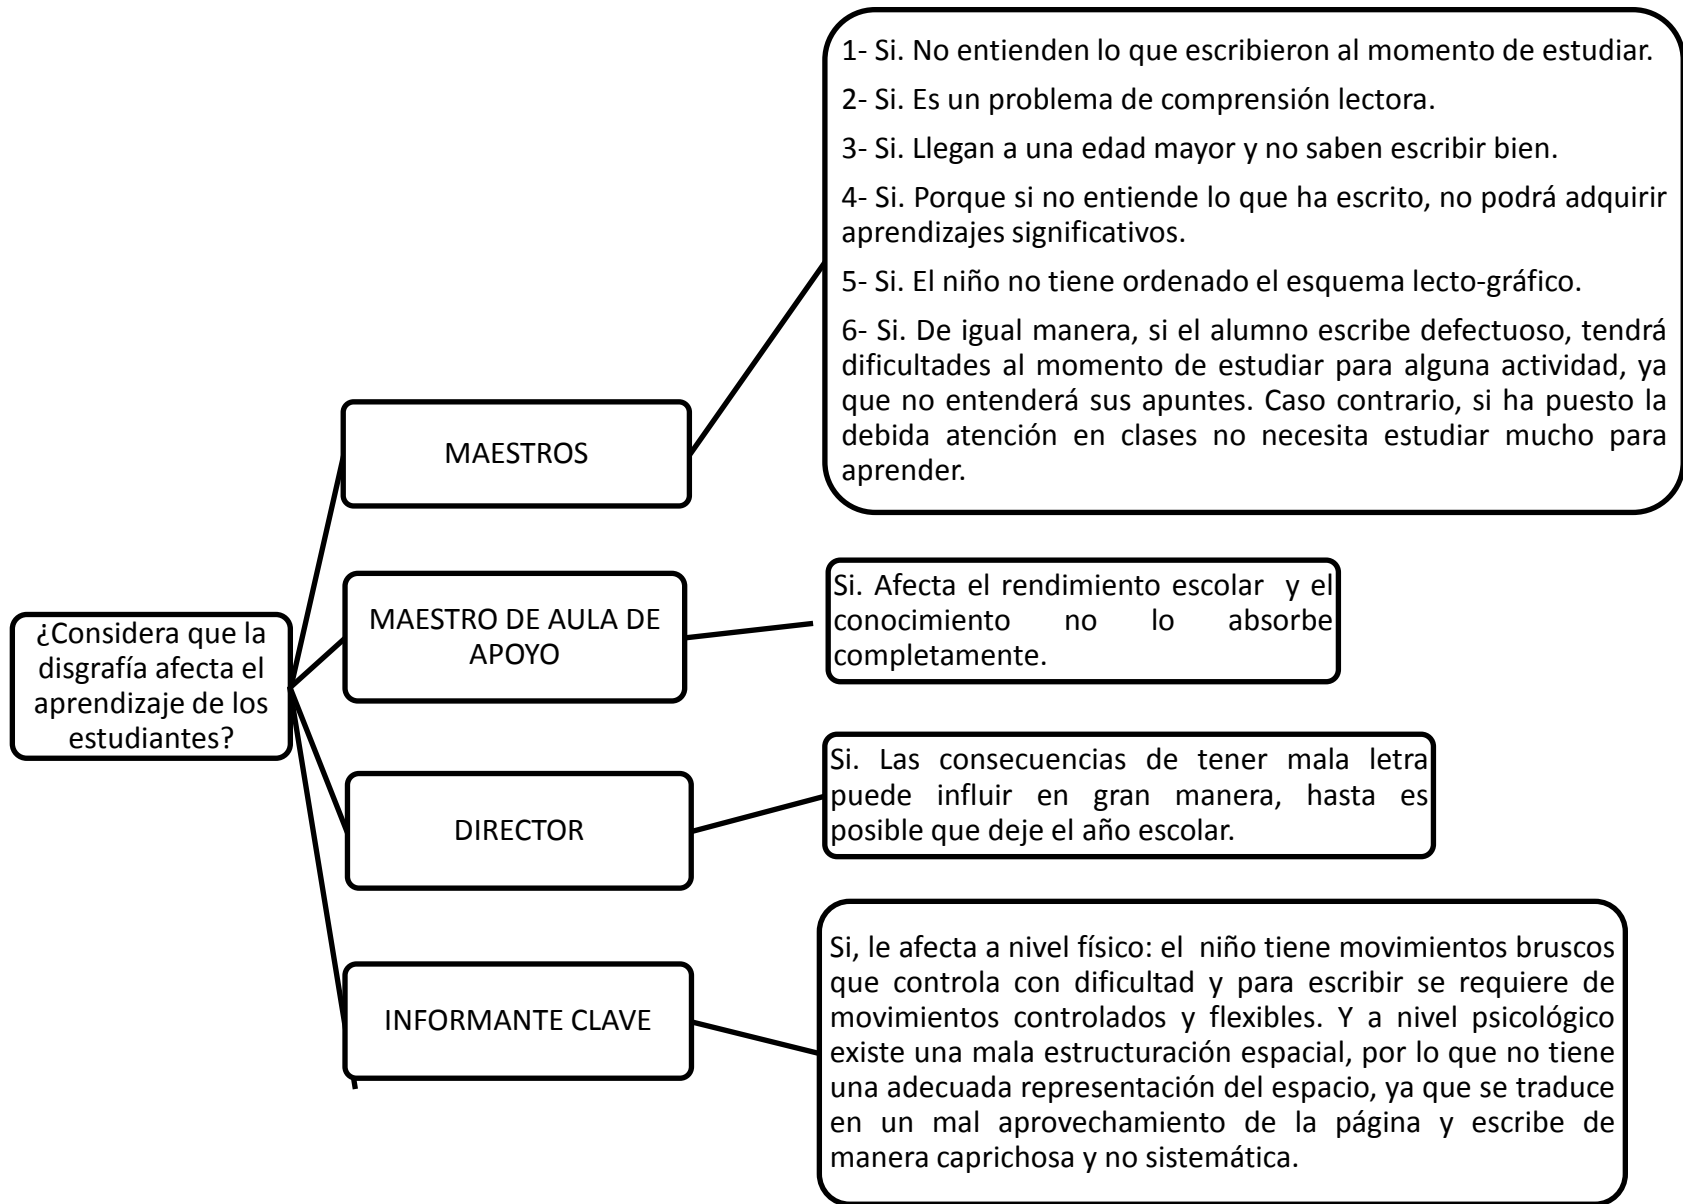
¿Considera que la disgrafía afecta el aprendizaje de los estudiantes?

MAESTROS

1- Si. No entienden lo que escribieron al momento de estudiar.

2- Si. Es un problema de comprensión lectora.

3- Si. Llegan a una edad mayor y no saben escribir bien.

4- Si. Porque si no entiende lo que ha escrito, no podrá adquirir aprendizajes significativos.

5- Si. El niño no tiene ordenado el esquema lecto-gráfico.

6- Si. De igual manera, si el alumno escribe defectuoso, tendrá dificultades al momento de estudiar para alguna actividad, ya que no entenderá sus apuntes. Caso contrario, si ha puesto la debida atención en clases no necesita estudiar mucho para aprender.

MAESTRO DE AULA DE APOYO

Si. Afecta el rendimiento escolar y el conocimiento no lo absorbe completamente.

DIRECTOR

Si. Las consecuencias de tener mala letra puede influir en gran manera, hasta es posible que deje el año escolar.

INFORMANTE CLAVE

Si, le afecta a nivel físico: el niño tiene movimientos bruscos que controla con dificultad y para escribir se requiere de movimientos controlados y flexibles. Y a nivel psicológico existe una mala estructuración espacial, por lo que no tiene una adecuada representación del espacio, ya que se traduce en un mal aprovechamiento de la página y escribe de manera caprichosa y no sistemática.